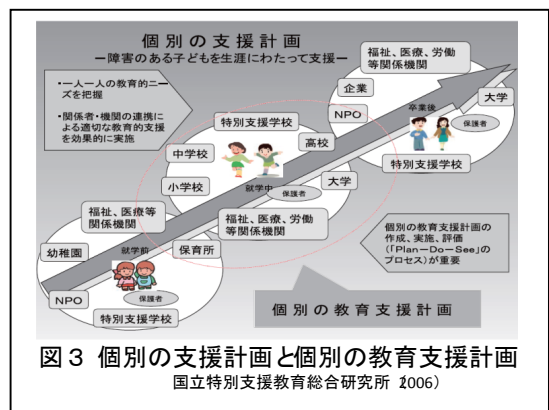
個別の支援計画
ー障害のある子どもを生涯にわたって支援ー

・一人一人の教育的ニーズを把握

・関係者・機関の連携による適切な教育的支援を効果的に実施

福祉、医療、労働等関係機関

企業

NPO

大学

卒業後

保護者

特別支援学校

高校

特別支援学校

中学校

小学校

就学中

保護者

大学

福祉、医療等関係機関

福祉、医療、労働等関係機関

幼稚園

就学前

保育所

個別の教育支援計画の作成、実施、評価(「Plan−Do−See」のプロセス)が重要

NPO

保護者

特別支援学校

個別の教育支援計画

図３ 個別の支援計画と個別の教育支援計画
国立特別支援教育総合研究所 2006)